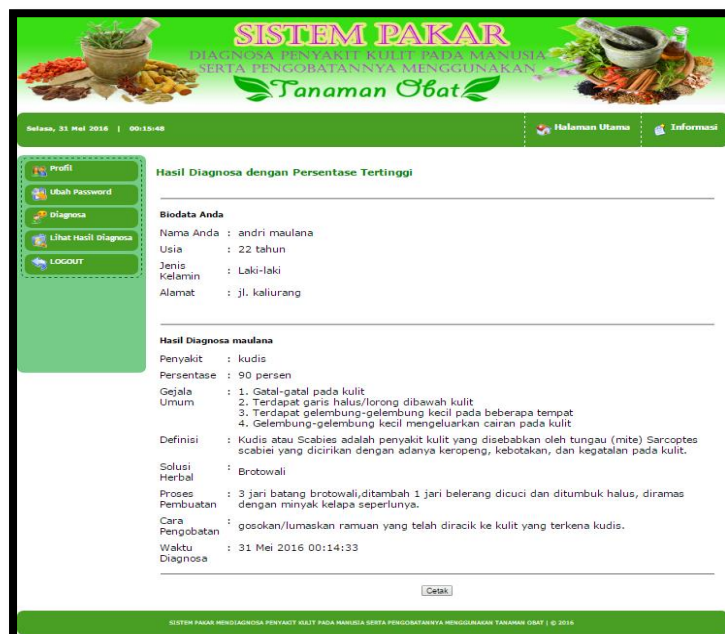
SISTEM PAKAR
DIAGNOSA PENYAKIT KULIT PADA MANUSIA SERTA PENGOBATANNYA MENGGUNAKAN
Tanaman Obat

Selasa, 31 Mei 2016 | 00:15:48

Halaman Utama
Informasi

Profil
Ubah Password
Diagnosa
Lihat Hasil Diagnosa
LOGOUT

Hasil Diagnosa dengan Persentase Tertinggi

Biodata Anda

| | | |
|---|---|---|
| Nama Anda | : | andri maulana |
| Usia | : | 22 tahun |
| Jenis Kelamin | : | Laki-laki |
| Alamat | : | jl. kaliurang |

Hasil Diagnosa maulana

| | | |
|---|---|---|
| Penyakit | : | kudis |
| Persentase | : | 90 persen |
| Gejala Umum | : | 1. Gatal-gatal pada kulit 2. Terdapat garis halus/lorong dibawah kulit 3. Terdapat gelembung-gelembung kecil pada beberapa tempat 4. Gelembung-gelembung kecil mengeluarkan cairan pada kulit |
| Definisi | : | Kudis atau Scabies adalah penyakit kulit yang disebabkan oleh tungau (mite) Sarcoptes scabiei yang dicirikan dengan adanya keropeng, kebotakan, dan kegatalan pada kulit. |
| Solusi Herbal | : | Brotowali |
| Proses Pembuatan | : | 3 jari batang brotowali,ditambah 1 jari belerang dicuci dan ditumbuk halus, diramas dengan minyak kelapa seperlunya. |
| Cara Pengobatan | : | gosokan/lumaskan ramuan yang telah diracik ke kulit yang terkena kudis. |
| Waktu Diagnosa | : | 31 Mei 2016 00:14:33 |

Cetak

SISTEM PAKAR MENDIAGNOSA PENYAKIT KULIT PADA MANUSIA SERTA PENGOBATANNYA MENGGUNAKAN TANAMAN OBAT | © 2016